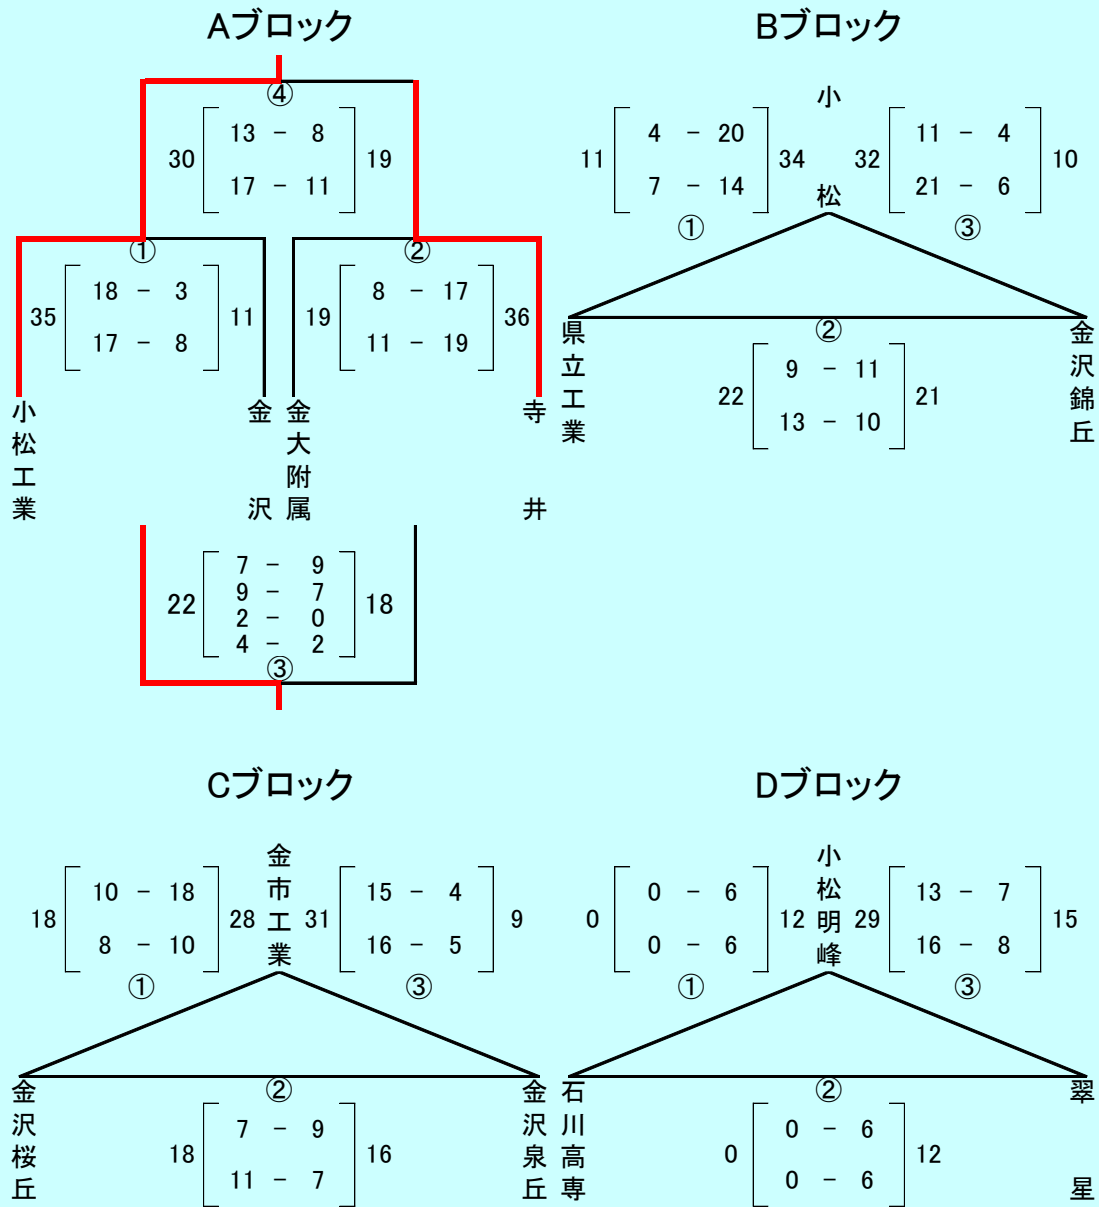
Aブロック

④

30 13 － 8 / 17 － 11 19

①

35 18 － 3 / 17 － 8 11

②

19 8 － 17 / 11 － 19 36

小松工業

金沢

金大附属

寺井

22 7 － 9 / 9 － 7 / 2 － 0 / 4 － 2 18

③

Bブロック

小松

11 4 － 20 / 7 － 14 34

①

32 11 － 4 / 21 － 6 10

③

県立工業

②

22 9 － 11 / 13 － 10 21

金沢錦丘

Cブロック

金市工業

18 10 － 18 / 8 － 10 28

①

31 15 － 4 / 16 － 5 9

③

金沢桜丘

②

18 7 － 9 / 11 － 7 16

金沢泉丘

Dブロック

小松明峰

0 0 － 6 / 0 － 6 12

①

29 13 － 7 / 16 － 8 15

③

石川高専

②

0 0 － 6 / 0 － 6 12

翠星